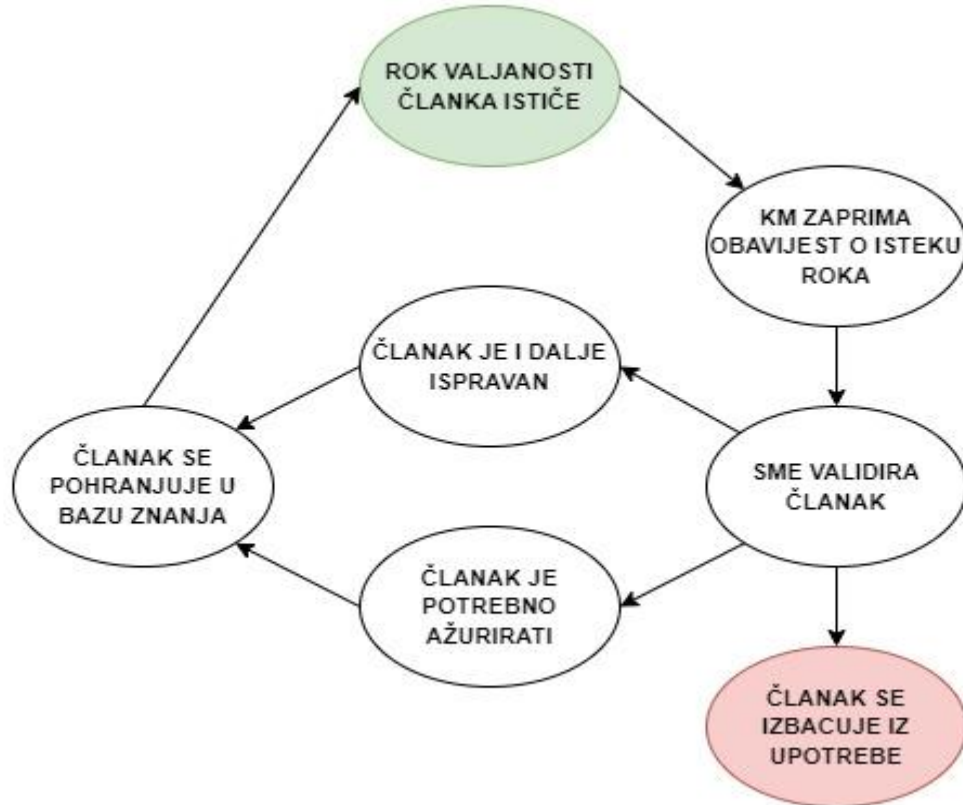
ROK VALJANOSTI ČLANKA ISTIČE

KM ZAPRIMA OBAVIJEST O ISTEKU ROKA

SME VALIDIRA ČLANAK

ČLANAK JE I DALJE ISPRAVAN

ČLANAK JE POTREBNO AŽURIRATI

ČLANAK SE IZBACUJE IZ UPOTREBE

ČLANAK SE POHRANJUJE U BAZU ZNANJA